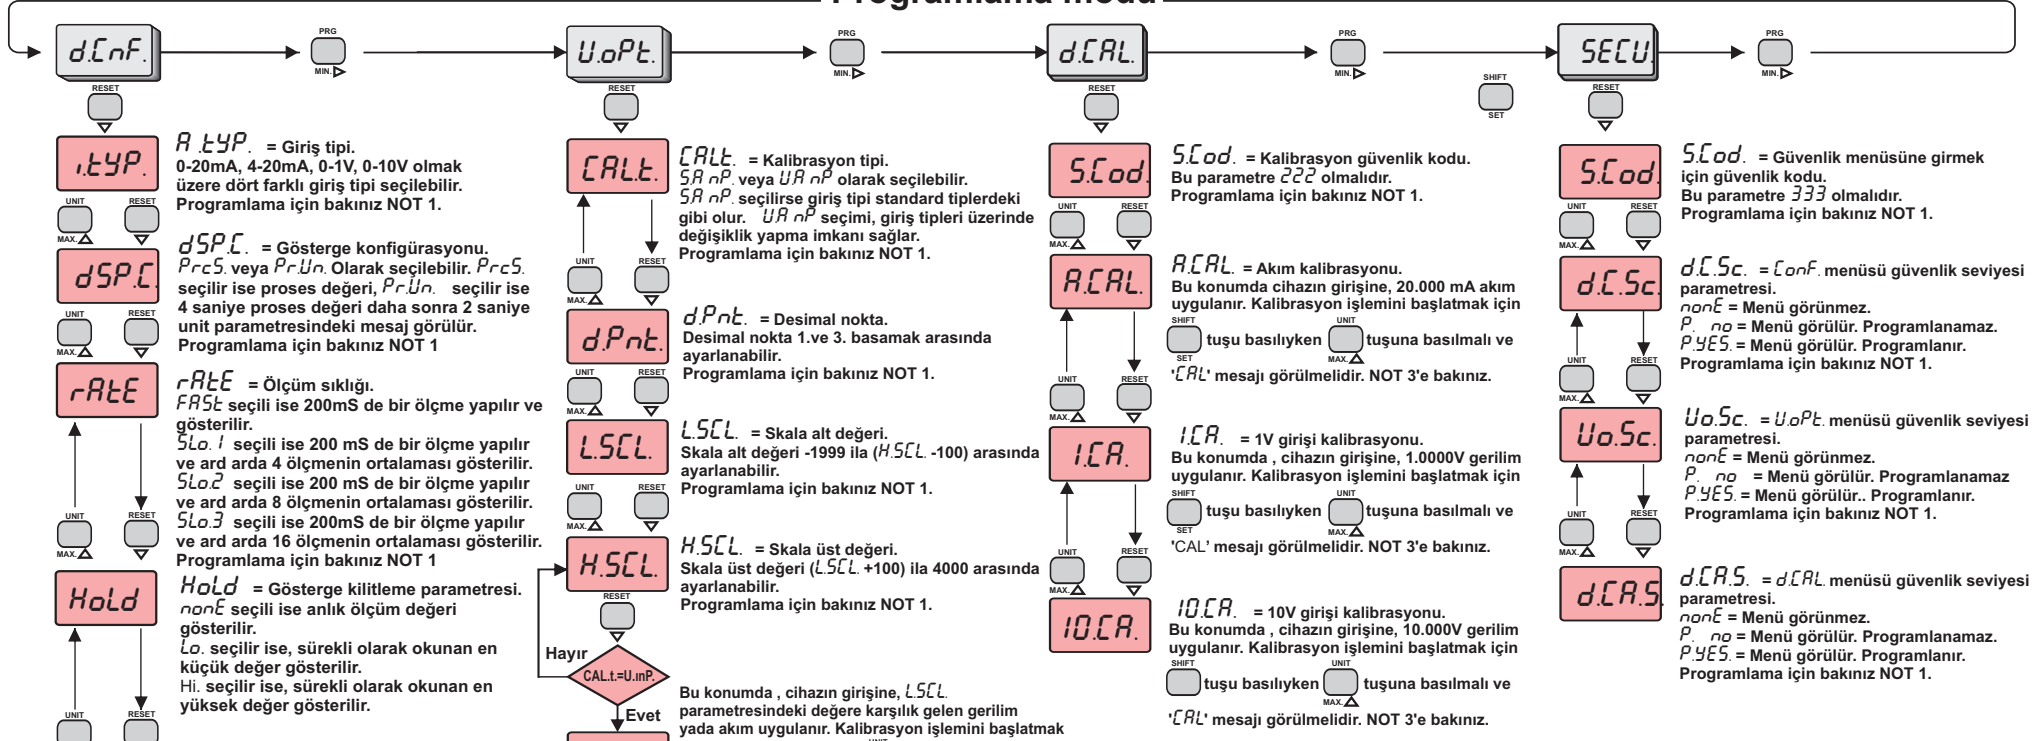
Programlama modu

d.CnF.
PRG
MIN.
U.oPt.
PRG
MIN.
d.CAL.
PRG
MIN.
SECU
PRG
MIN.
RESET
RESET
RESET
SHIFT
SET
RESET

i.tYP.
A.tYP. = Giriş tipi.
0-20mA, 4-20mA, 0-1V, 0-10V olmak üzere dört farklı giriş tipi seçilebilir.
Programlama için bakınız NOT 1.

UNIT MAX. RESET

dSP.C.
dSP.C. = Gösterge konfigürasyonu.
PrcS. veya Pr.Un. Olarak seçilebilir. PrcS. seçilir ise proses değeri, Pr.Un. seçilir ise 4 saniye proses değeri daha sonra 2 saniye unit parametresindeki mesaj görülür.
Programlama için bakınız NOT 1

UNIT MAX. RESET

rAtE
rAtE = Ölçüm sıklığı.
FASt seçili ise 200mS de bir ölçme yapılır ve gösterilir.
SLo.1 seçili ise 200 mS de bir ölçme yapılır ve ard arda 4 ölçmenin ortalaması gösterilir.
SLo.2 seçili ise 200 mS de bir ölçme yapılır ve ard arda 8 ölçmenin ortalaması gösterilir.
SLo.3 seçili ise 200mS de bir ölçme yapılır ve ard arda 16 ölçmenin ortalaması gösterilir.
Programlama için bakınız NOT 1

UNIT MAX. RESET

HoLd
HoLd = Gösterge kilitleme parametresi.
nonE seçili ise anlık ölçüm değeri gösterilir.
Lo. seçilir ise, sürekli olarak okunan en küçük değer gösterilir.
Hi. seçilir ise, sürekli olarak okunan en yüksek değer gösterilir.

UNIT RESET

CALt.
CALt. = Kalibrasyon tipi.
SA nP. veya U.A nP olarak seçilebilir.
SA nP. seçilirse giriş tipi standard tiplerdeki gibi olur. U.A nP seçimi, giriş tipleri üzerinde değişiklik yapma imkanı sağlar.
Programlama için bakınız NOT 1.

UNIT MAX. RESET

d.Pnt.
d.Pnt. = Desimal nokta.
Desimal nokta 1.ve 3. basamak arasında ayarlanabilir.
Programlama için bakınız NOT 1.

UNIT MAX. RESET

L.SCL.
L.SCL. = Skala alt değeri.
Skala alt değeri -1999 ila (H.SCL. -100) arasında ayarlanabilir.
Programlama için bakınız NOT 1.

UNIT MAX. RESET

H.SCL.
H.SCL. = Skala üst değeri.
Skala üst değeri (L.SCL. +100) ila 4000 arasında ayarlanabilir.
Programlama için bakınız NOT 1.

RESET
Hayır
CAL.t.=U.inP.
Evet

Bu konumda , cihazın girişine, L.SCL. parametresindeki değere karşılık gelen gerilim yada akım uygulanır. Kalibrasyon işlemini başlatmak

S.Cod
S.Cod. = Kalibrasyon güvenlik kodu.
Bu parametre 222 olmalıdır.
Programlama için bakınız NOT 1.

UNIT MAX. RESET

A.CAL.
A.CAL. = Akım kalibrasyonu.
Bu konumda cihazın girişine, 20.000 mA akım uygulanır. Kalibrasyon işlemini başlatmak için
SHIFT SET tuşu basılıyken UNIT MAX. tuşuna basılmalı ve 'CAL' mesajı görülmelidir. NOT 3'e bakınız.

UNIT MAX. RESET

1.CA.
1.CA. = 1V girişi kalibrasyonu.
Bu konumda , cihazın girişine, 1.0000V gerilim uygulanır. Kalibrasyon işlemini başlatmak için
SHIFT SET tuşu basılıyken UNIT MAX. tuşuna basılmalı ve 'CAL' mesajı görülmelidir. NOT 3'e bakınız.

UNIT MAX. RESET

10.CA.
10.CA. = 10V girişi kalibrasyonu.
Bu konumda , cihazın girişine, 10.000V gerilim uygulanır. Kalibrasyon işlemini başlatmak için
SHIFT tuşu basılıyken UNIT MAX. tuşuna basılmalı ve 'CAL' mesajı görülmelidir. NOT 3'e bakınız.

S.Cod
S.Cod. = Güvenlik menüsüne girmek için güvenlik kodu.
Bu parametre 333 olmalıdır.
Programlama için bakınız NOT 1.

UNIT MAX. RESET

d.C.Sc.
d.C.Sc. = ConF. menüsü güvenlik seviyesi parametresi.
nonE = Menü görünmez.
P. no = Menü görülür. Programlanamaz.
P.YES. = Menü görülür. Programlanır.
Programlama için bakınız NOT 1.

UNIT MAX. RESET

Uo.Sc.
Uo.Sc. = U.oPt. menüsü güvenlik seviyesi parametresi.
nonE = Menü görünmez.
P. no = Menü görülür. Programlanamaz
P.YES. = Menü görülür.. Programlanır.
Programlama için bakınız NOT 1.

UNIT MAX. RESET

d.CA.S.
d.CA.S. = d.CAL. menüsü güvenlik seviyesi parametresi.
nonE = Menü görünmez.
P. no = Menü görülür. Programlanamaz.
P.YES. = Menü görülür. Programlanır.
Programlama için bakınız NOT 1.